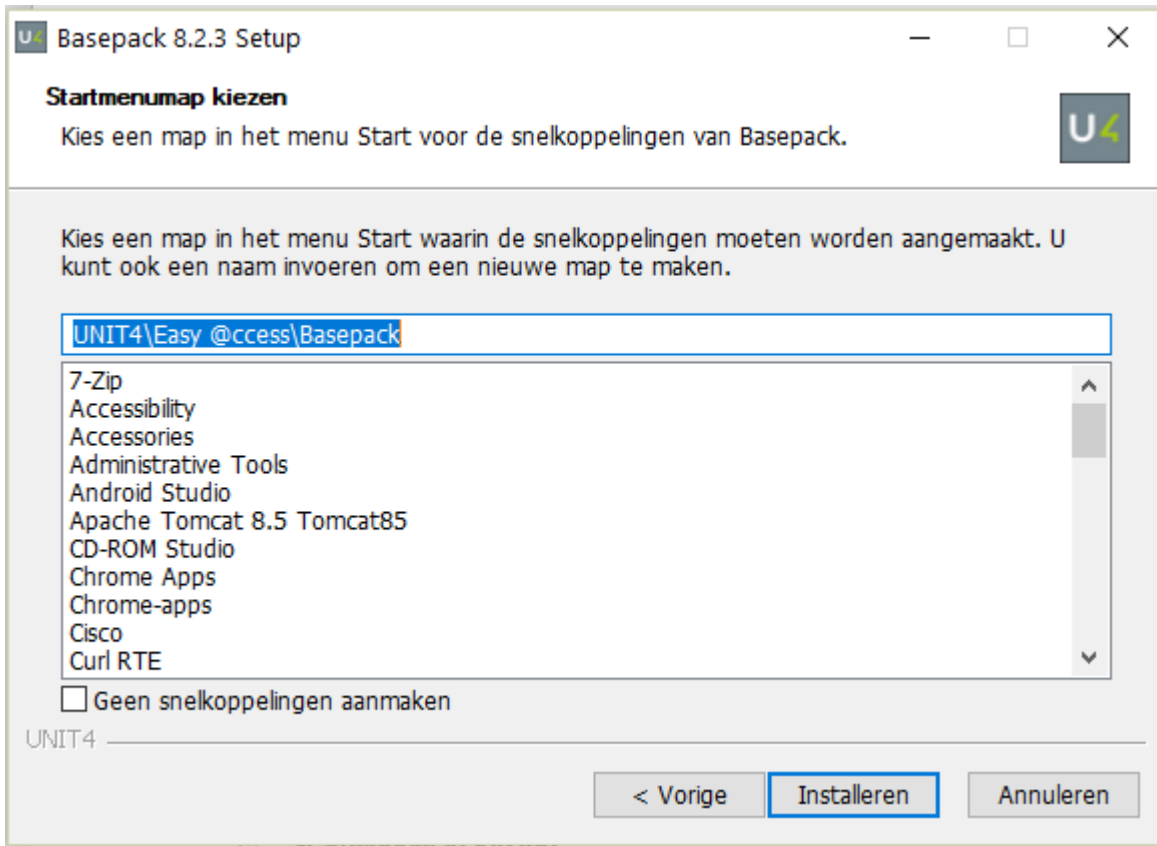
U4 Basepack 8.2.3 Setup

Startmenumap kiezen
Kies een map in het menu Start voor de snelkoppelingen van Basepack.

U4

Kies een map in het menu Start waarin de snelkoppelingen moeten worden aangemaakt. U kunt ook een naam invoeren om een nieuwe map te maken.

UNIT4\Easy @ccess\Basepack

7-Zip
Accessibility
Accessories
Administrative Tools
Android Studio
Apache Tomcat 8.5 Tomcat85
CD-ROM Studio
Chrome Apps
Chrome-apps
Cisco
Curl RTE

Geen snelkoppelingen aanmaken

UNIT4

< Vorige
Installeren
Annuleren